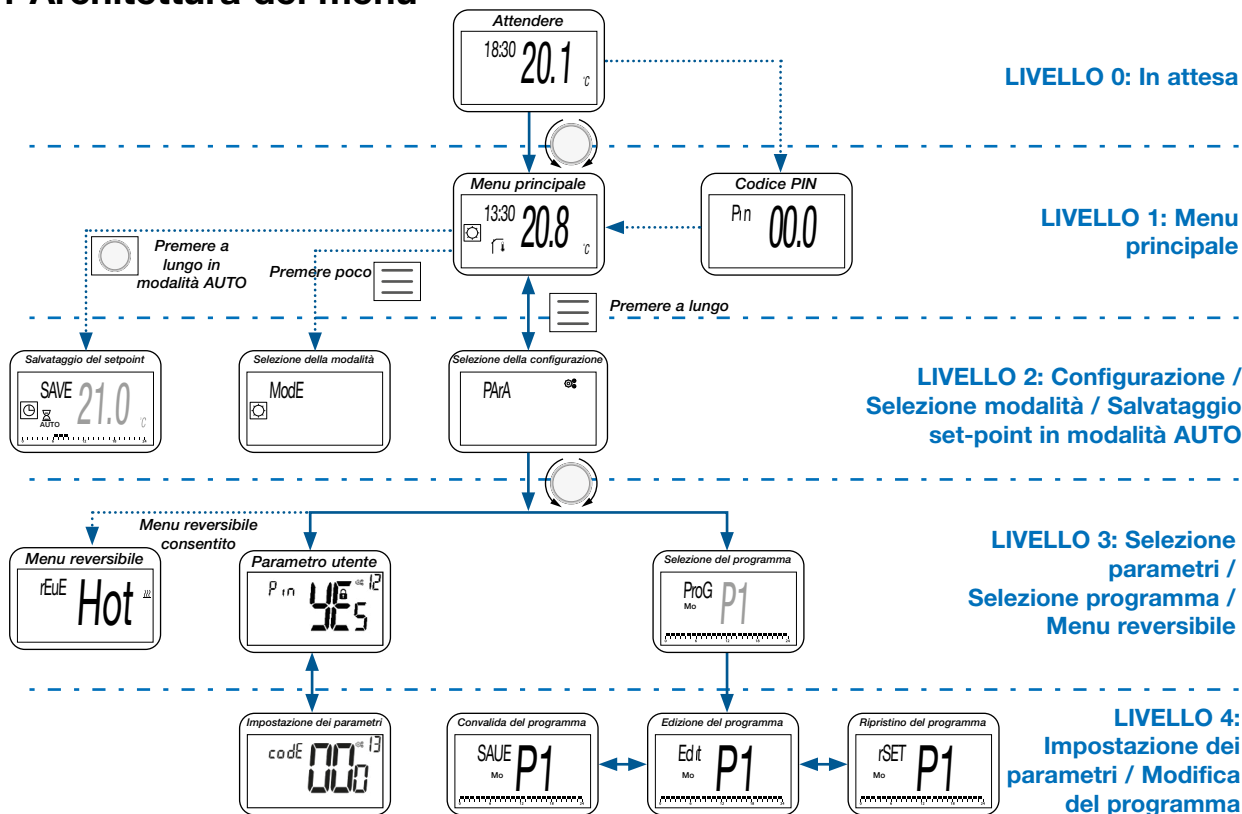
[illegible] Architettura del menu

Attendere
18:30 20.1 °C

LIVELLO 0: In attesa

Menu principale
13:30 20.8 °C

Codice PIN
Pin 00.0

LIVELLO 1: Menu principale

Premere a lungo in modalità AUTO

Premere poco

Premere a lungo

Salvataggio del setpoint
SAVE 21.0 °C
AUTO

Selezione della modalità
ModE

Selezione della configurazione
PArA

LIVELLO 2: Configurazione / Selezione modalità / Salvataggio set-point in modalità AUTO

Menu reversibile consentito

Menu reversibile
rEuE Hot

Parametro utente
Pin YES 12

Selezione del programma
ProG P1
Mo

LIVELLO 3: Selezione parametri / Selezione programma / Menu reversibile

Impostazione dei parametri
codE 00 13

Convalida del programma
SAUE P1
Mo

Edizione del programma
Edit P1
Mo

Ripristino del programma
rSET P1
Mo

LIVELLO 4: Impostazione dei parametri / Modifica del programma